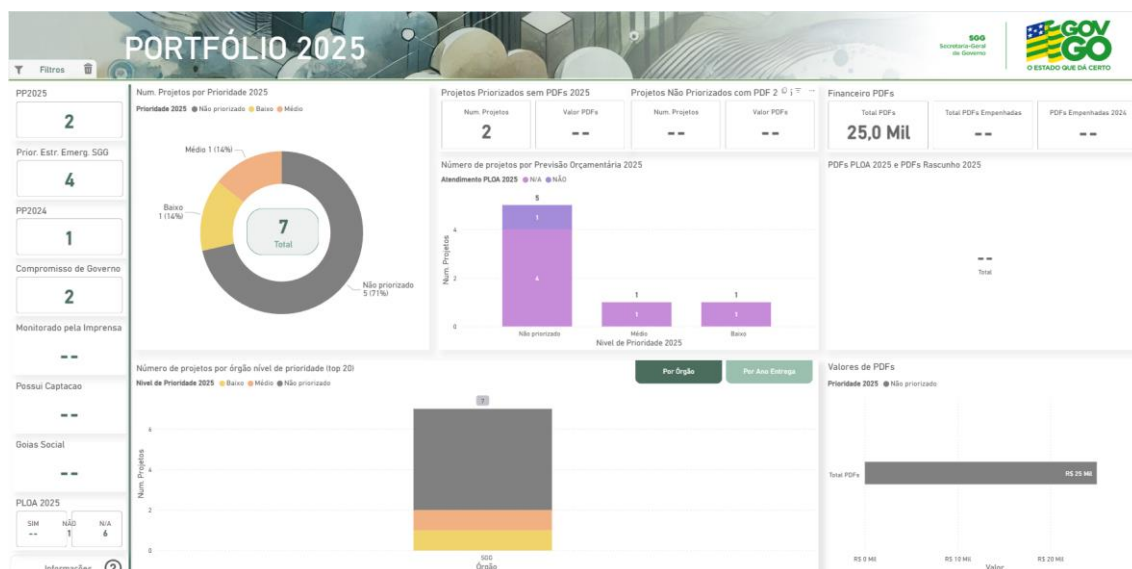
PORTFÓLIO 2025

Filtros

SGG Secretaria-Geral de Governo

GOV GO O ESTADO QUE DÁ CERTO

PP2025
2

Prior. Estr. Emerg. SGG
4

PP2024
1

Compromisso de Governo
2

Monitorado pela Imprensa
--

Possui Captacao
--

Goias Social
--

PLOA 2025
SIM --
NÃO 1
N/A 6

Informações

Num. Projetos por Prioridade 2025
Prioridade 2025 ● Não priorizado ● Baixo ● Médio
Médio 1 (14%)
Baixo 1 (14%)
7
Total
Não priorizado 5 (71%)

Projetos Priorizados sem PDFs 2025
Num. Projetos
2
Valor PDFs
--

Projetos Não Priorizados com PDF 2
Num. Projetos
--
Valor PDFs
--

Financeiro PDFs
Total PDFs
25,0 Mil
Total PDFs Empenhadas
--
PDFs Empenhadas 2024
--

Número de projetos por Previsão Orçamentária 2025
Atendimento PLOA 2025 ● N/A ● NÃO
Num. Projetos
5
1
4
1
1
1
1
Não priorizado
Médio
Baixo
Nível de Prioridade 2025

PDFs PLOA 2025 e PDFs Rascunho 2025
--
Total

Número de projetos por órgão nível de prioridade (top 20)
Nível de Prioridade 2025 ● Baixo ● Médio ● Não priorizado
Por Órgão
Por Ano Entrega
7
Num. Projetos
0
2
4
6
SGG
Órgão

Valores de PDFs
Prioridade 2025 ● Não priorizado
Total PDFs
R$ 25 Mil
R$ 0 Mil
R$ 10 Mil
R$ 20 Mil
Valor